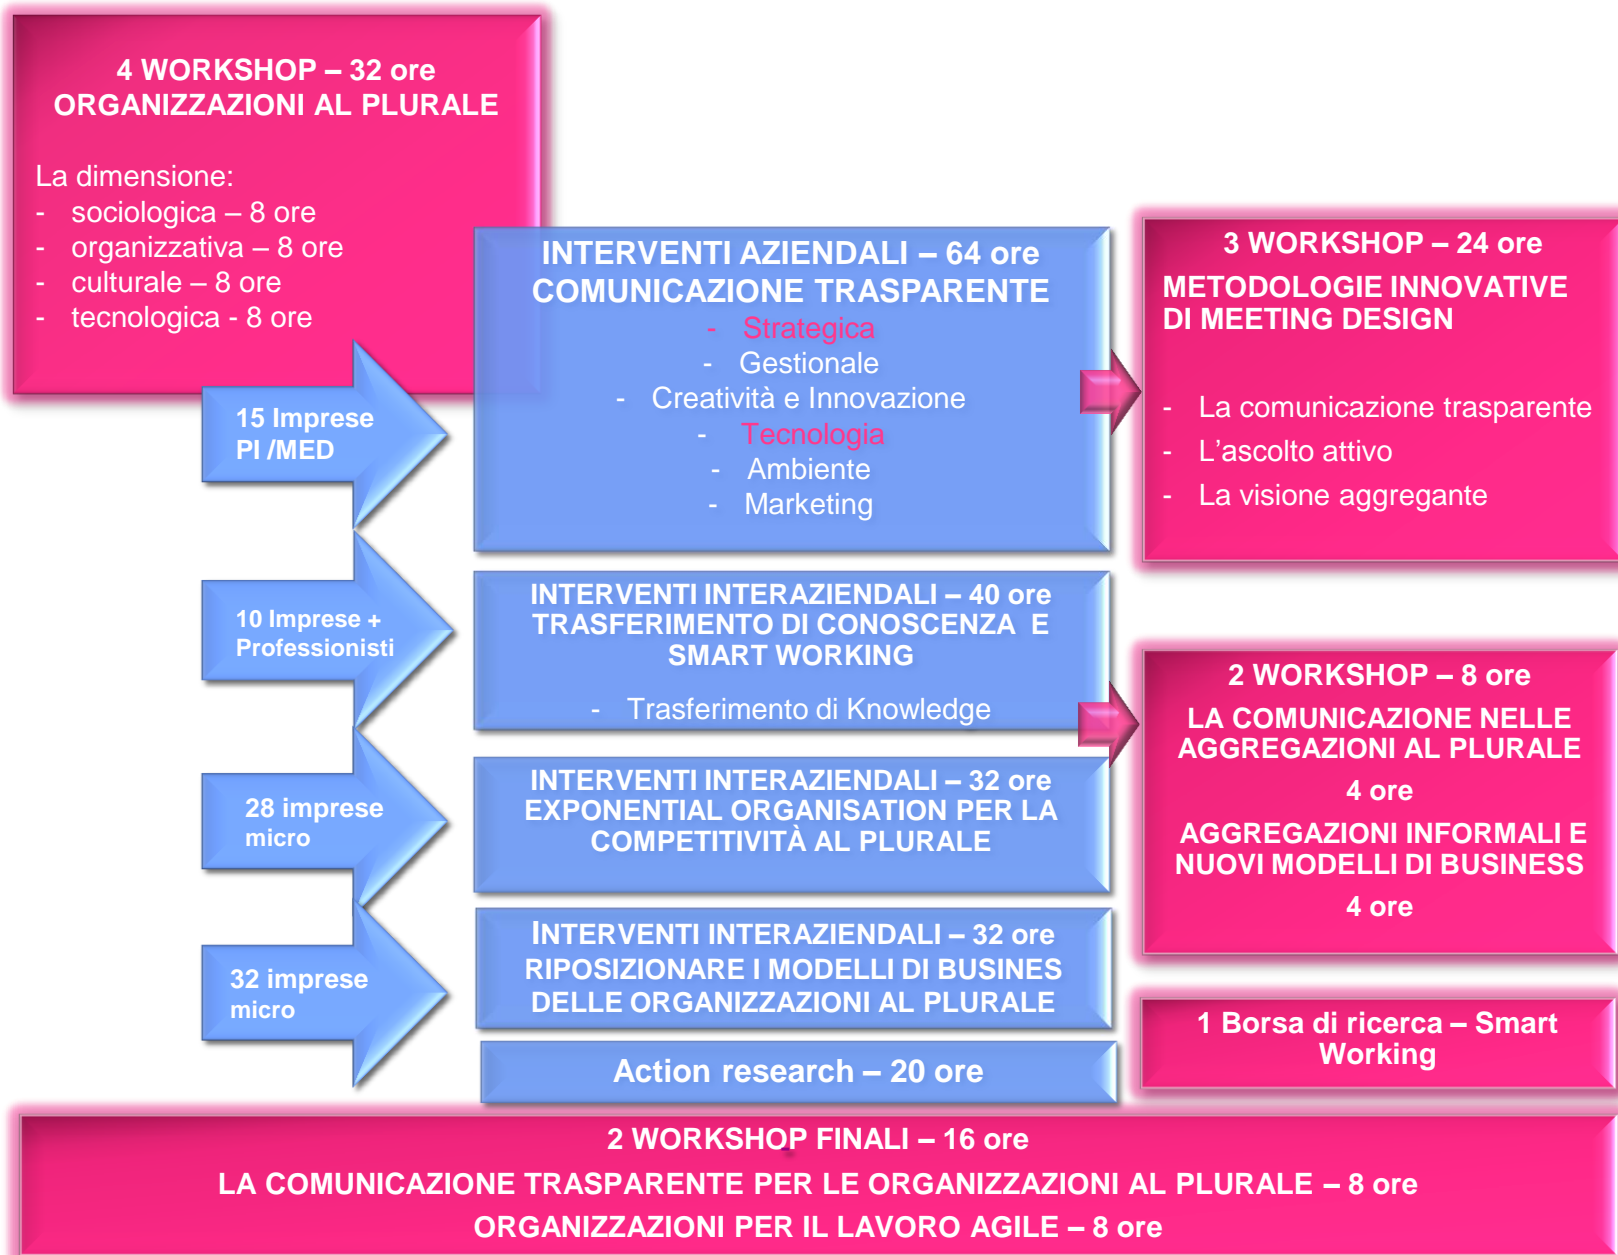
4 WORKSHOP – 32 ore
ORGANIZZAZIONI AL PLURALE

La dimensione:
- sociologica – 8 ore
- organizzativa – 8 ore
- culturale – 8 ore
- tecnologica - 8 ore

15 Imprese PI /MED

INTERVENTI AZIENDALI – 64 ore
COMUNICAZIONE TRASPARENTE
- Strategica
- Gestionale
- Creatività e Innovazione
- Tecnologia
- Ambiente
- Marketing

3 WORKSHOP – 24 ore
METODOLOGIE INNOVATIVE DI MEETING DESIGN

- La comunicazione trasparente
- L'ascolto attivo
- La visione aggregante

10 Imprese + Professionisti

INTERVENTI INTERAZIENDALI – 40 ore
TRASFERIMENTO DI CONOSCENZA E SMART WORKING

- Trasferimento di Knowledge

2 WORKSHOP – 8 ore
LA COMUNICAZIONE NELLE AGGREGAZIONI AL PLURALE
4 ore
AGGREGAZIONI INFORMALI E NUOVI MODELLI DI BUSINESS
4 ore

28 imprese micro

INTERVENTI INTERAZIENDALI – 32 ore
EXPONENTIAL ORGANISATION PER LA COMPETITIVITÀ AL PLURALE

32 imprese micro

INTERVENTI INTERAZIENDALI – 32 ore
RIPOSIZIONARE I MODELLI DI BUSINES DELLE ORGANIZZAZIONI AL PLURALE

Action research – 20 ore

1 Borsa di ricerca – Smart Working

2 WORKSHOP FINALI – 16 ore
LA COMUNICAZIONE TRASPARENTE PER LE ORGANIZZAZIONI AL PLURALE – 8 ore
ORGANIZZAZIONI PER IL LAVORO AGILE – 8 ore